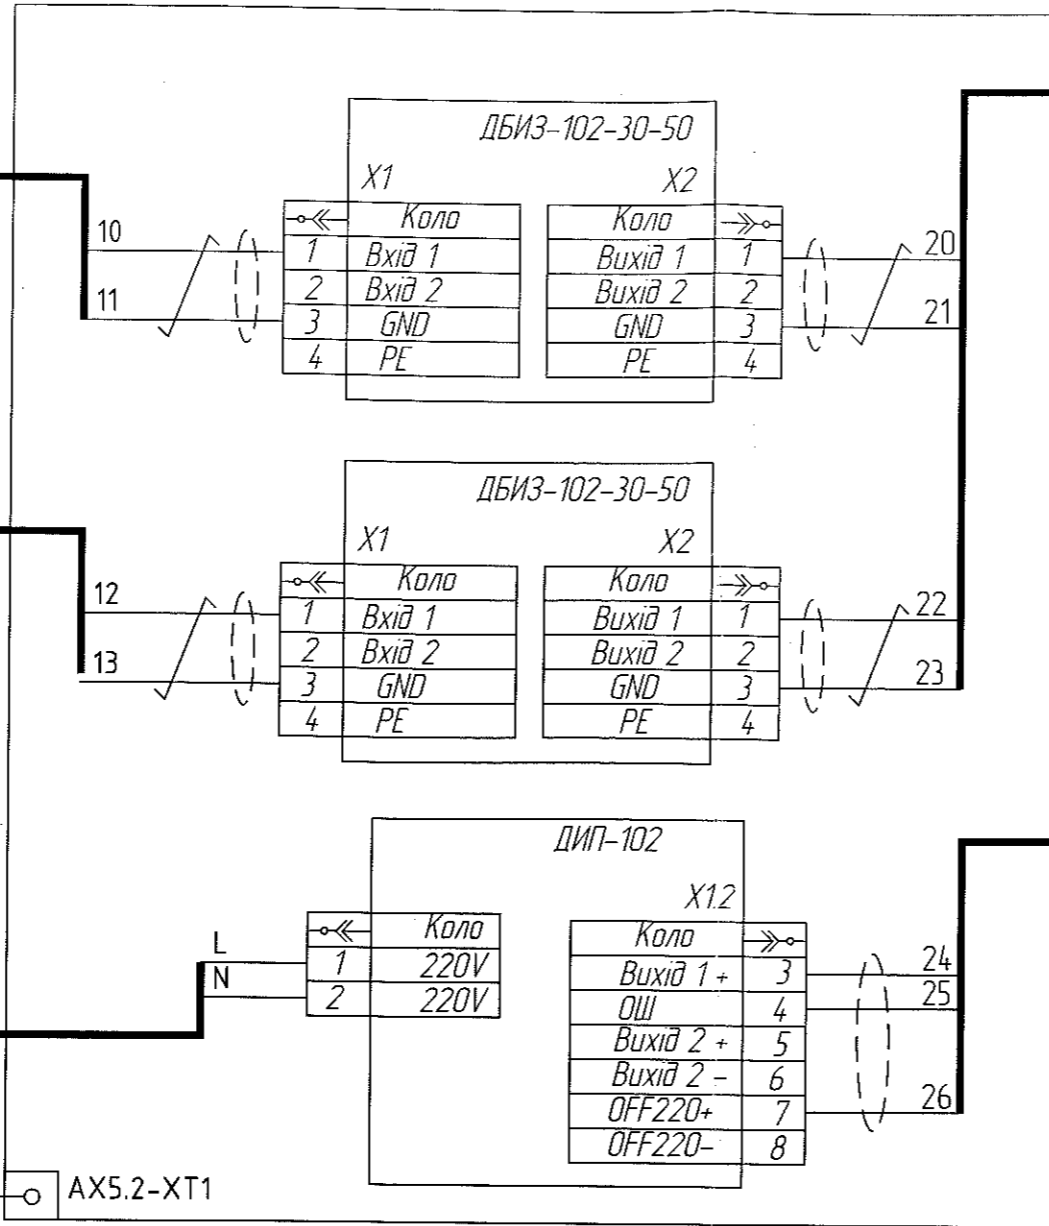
ДБИЗ-102-30-50

X1

X2

10

11

| | Коло |
|---|---|
| 1 | Вхід 1 |
| 2 | Вхід 2 |
| 3 | GND |
| 4 | PE |

| Коло | |
|---|---|
| Вихід 1 | 1 |
| Вихід 2 | 2 |
| GND | 3 |
| PE | 4 |

20

21

ДБИЗ-102-30-50

X1

X2

12

13

| | Коло |
|---|---|
| 1 | Вхід 1 |
| 2 | Вхід 2 |
| 3 | GND |
| 4 | PE |

| Коло | |
|---|---|
| Вихід 1 | 1 |
| Вихід 2 | 2 |
| GND | 3 |
| PE | 4 |

22

23

ДИП-102

X1.2

L

N

| | Коло |
|---|---|
| 1 | 220V |
| 2 | 220V |

| Коло | |
|---|---|
| Вихід 1 + | 3 |
| ОШ | 4 |
| Вихід 2 + | 5 |
| Вихід 2 – | 6 |
| OFF220+ | 7 |
| OFF220– | 8 |

24

25

26

AX5.2-XT1